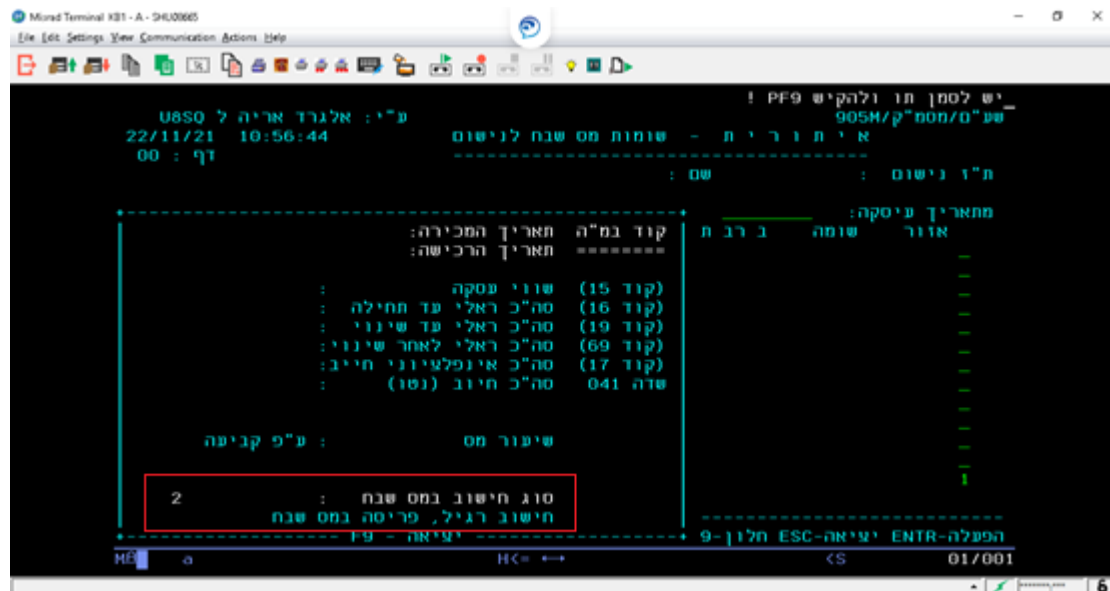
Micrad Terminal KB1 - A - SHU00665
File Edit Settings View Communication Actions Help

_יש לסמן תו ולהקיש PF9 !
שע"מ/מסמ"ק/905M
ע"י : אלגרד אריה ל U8SQ
22/11/21 10:56:44
א י ת ו ר י ת - שומות מס שבח לנישום
דף : 00
ת"ז נישום : שם :

מתאריך עיסקה: ________
אזור שומה ב רב ת
קוד במ"ה תאריך המכירה:
======== תאריך הרכישה:

(קוד 15) שווי עסקה :
(קוד 16) סה"כ ראלי עד תחילה :
(קוד 19) סה"כ ראלי עד שינוי :
(קוד 69) סה"כ ראלי לאחר שינוי:
(קוד 17) סה"כ אינפלציוני חייב:
שדה 041 סה"כ חיוב (נטו) :

שיעור מס : ע"פ קביעה

סוג חישוב במס שבח : 2
חישוב רגיל, פריסה במס שבח
--------- F9 - יציאה ---------
הפעלה-ENTR יציאה-ESC חלון-9
1
MB a H<= ← <S 01/001
6